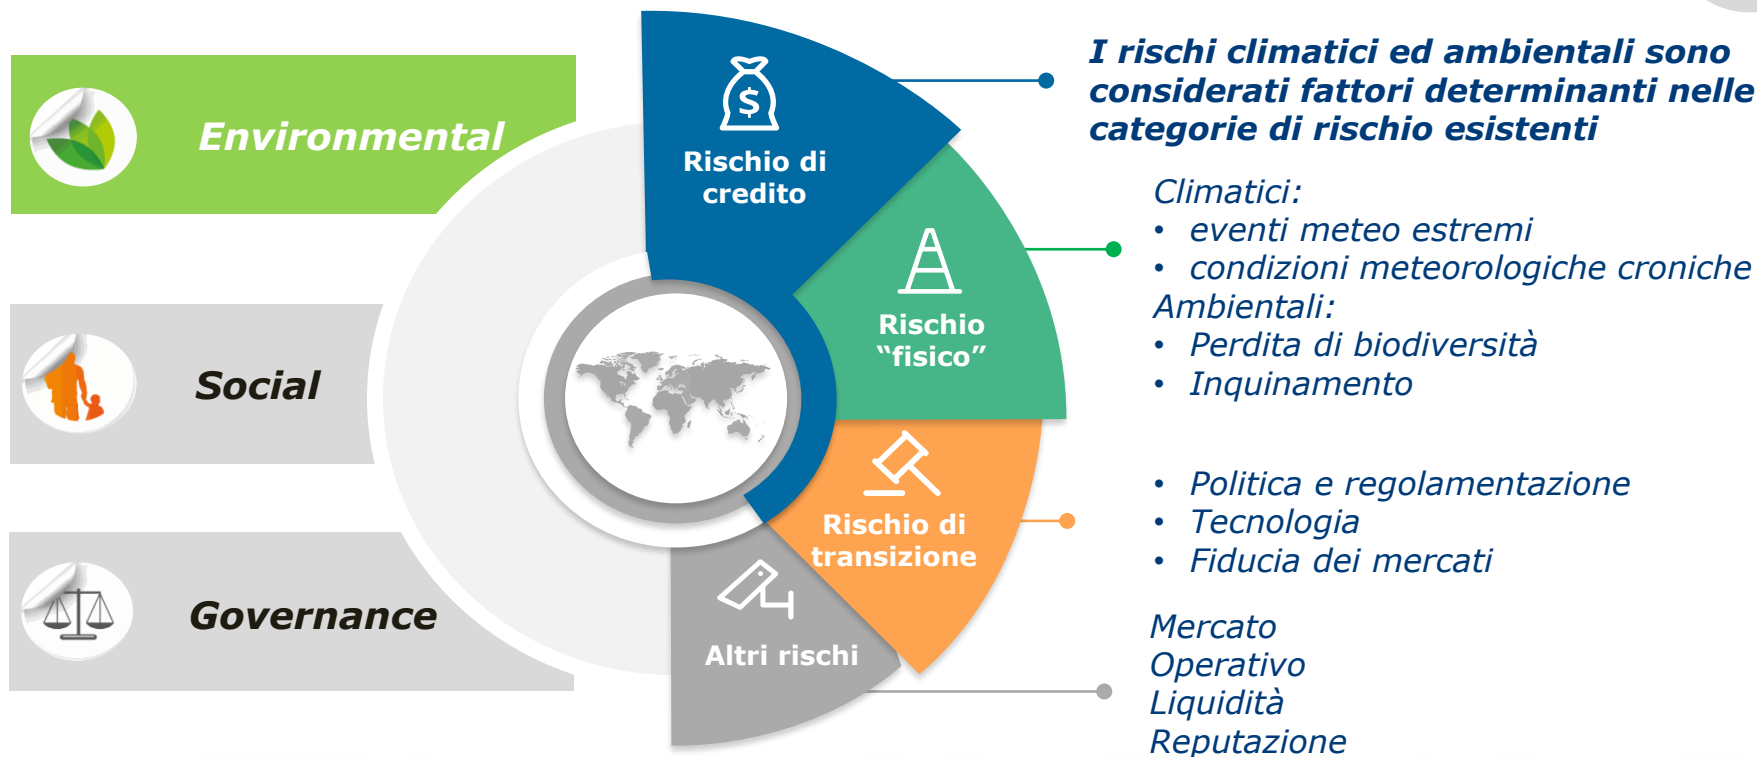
Environmental

Social

Governance

$

Rischio di credito

Rischio "fisico"

Rischio di transizione

Altri rischi

I rischi climatici ed ambientali sono considerati fattori determinanti nelle categorie di rischio esistenti

Climatici:
• eventi meteo estremi
• condizioni meteorologiche croniche
Ambientali:
• Perdita di biodiversità
• Inquinamento

• Politica e regolamentazione
• Tecnologia
• Fiducia dei mercati

Mercato
Operativo
Liquidità
Reputazione